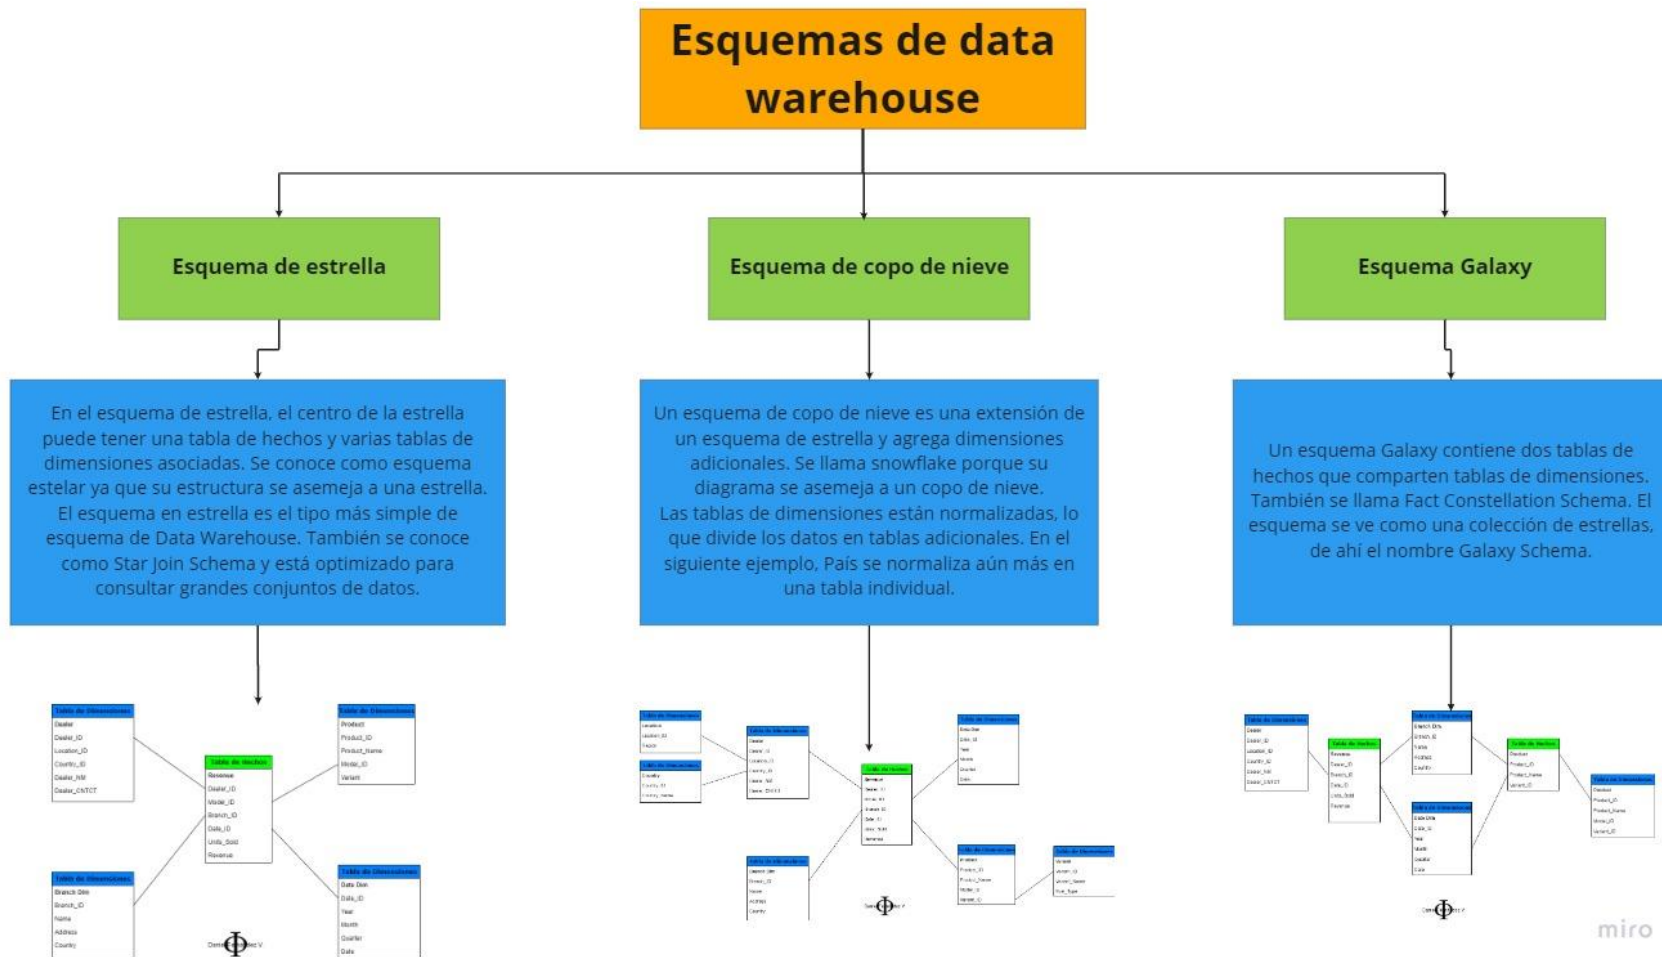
Esquemas de data warehouse

Esquema de estrella

Esquema de copo de nieve

Esquema Galaxy

En el esquema de estrella, el centro de la estrella puede tener una tabla de hechos y varias tablas de dimensiones asociadas. Se conoce como esquema estelar ya que su estructura se asemeja a una estrella. El esquema en estrella es el tipo más simple de esquema de Data Warehouse. También se conoce como Star Join Schema y está optimizado para consultar grandes conjuntos de datos.

Un esquema de copo de nieve es una extensión de un esquema de estrella y agrega dimensiones adicionales. Se llama snowflake porque su diagrama se asemeja a un copo de nieve. Las tablas de dimensiones están normalizadas, lo que divide los datos en tablas adicionales. En el siguiente ejemplo, País se normaliza aún más en una tabla individual.

Un esquema Galaxy contiene dos tablas de hechos que comparten tablas de dimensiones. También se llama Fact Constellation Schema. El esquema se ve como una colección de estrellas, de ahí el nombre Galaxy Schema.

Tabla de Dimensiones
Dealer
Dealer_ID
Location_ID
Country_ID
Dealer_NM
Dealer_CNTCT

Tabla de Dimensiones
Product
Product_ID
Product_Name
Model_ID
Variant

Tabla de Hechos
Revenue
Dealer_ID
Model_ID
Branch_ID
Date_ID
Units_Sold
Revenue

Tabla de Dimensiones
Branch Dim
Branch_ID
Name
Address
Country

Tabla de Dimensiones
Date Dim
Date_ID
Year
Month
Quarter
Date

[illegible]

miro